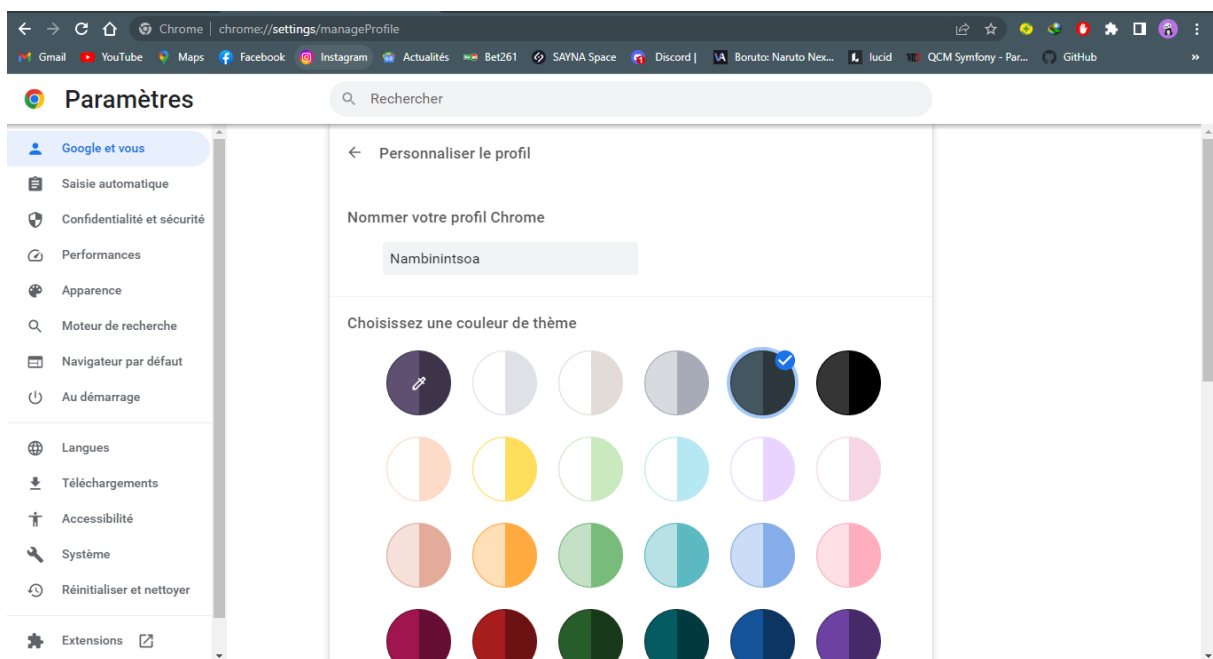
Chrome | chrome://settings/manageProfile

Gmail YouTube Maps Facebook Instagram Actualités Bet261 SAYNA Space Discord | Boruto: Naruto Nex... lucid QCM Symfony - Par... GitHub »

Paramètres

Rechercher

Google et vous
Saisie automatique
Confidentialité et sécurité
Performances
Apparence
Moteur de recherche
Navigateur par défaut
Au démarrage
Langues
Téléchargements
Accessibilité
Système
Réinitialiser et nettoyer
Extensions

Personnaliser le profil

Nommer votre profil Chrome

Nambinintsoa

Choisissez une couleur de thème